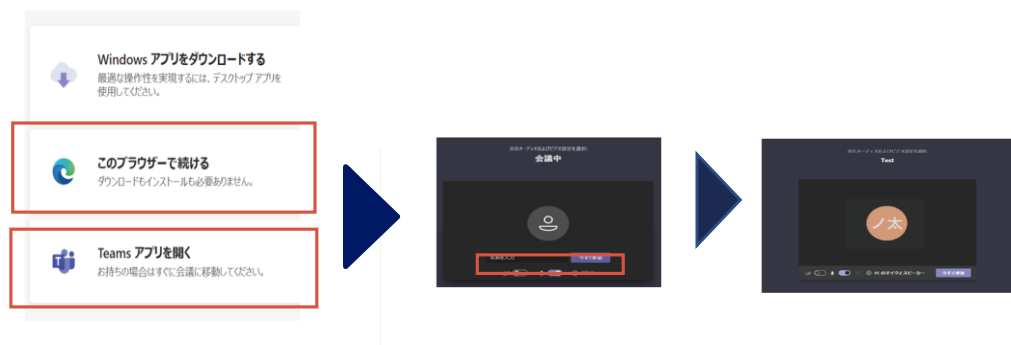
Windows アプリをダウンロードする
最適な操作性を実現するには、デスクトップ アプリを使用してください。

このブラウザーで続ける
ダウンロードもインストールも必要ありません。

Teams アプリを開く
お持ちの場合はすぐに会議に移動してください。

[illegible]
会議中
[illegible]
今すぐ参加

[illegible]
Test
ノ太
PC のマイクとスピーカー
今すぐ参加